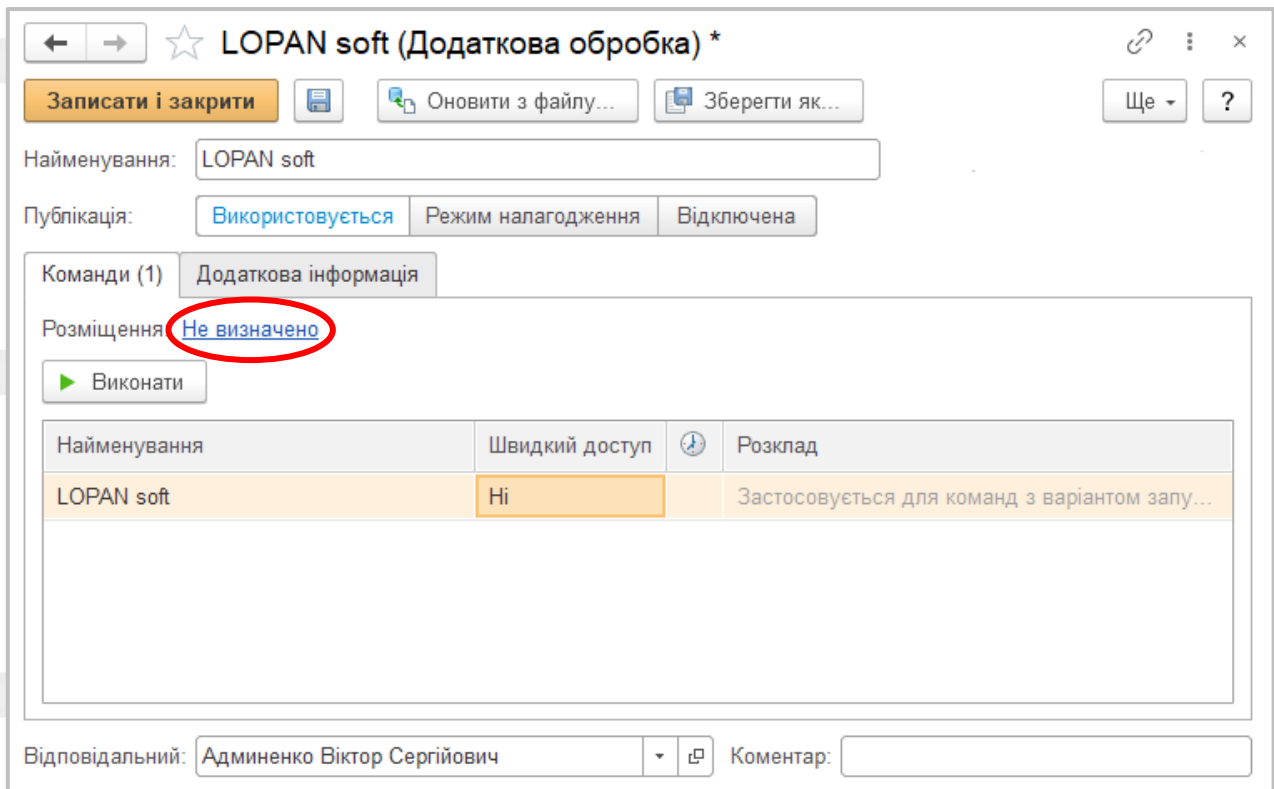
LOPAN soft (Додаткова обробка) *

Записати і закрити

Оновити з файлу...

Зберегти як...

Ще

?

Найменування: LOPAN soft

Публікація: Використовується | Режим налагодження | Відключена

Команди (1) | Додаткова інформація

Розміщення: Не визначено

Виконати

| Найменування | Швидкий доступ | | Розклад |
|---|---|---|---|
| LOPAN soft | Ні | | Застосовується для команд з варіантом запу... |

Відповідальний: Админенко Віктор Сергійович

Коментар: